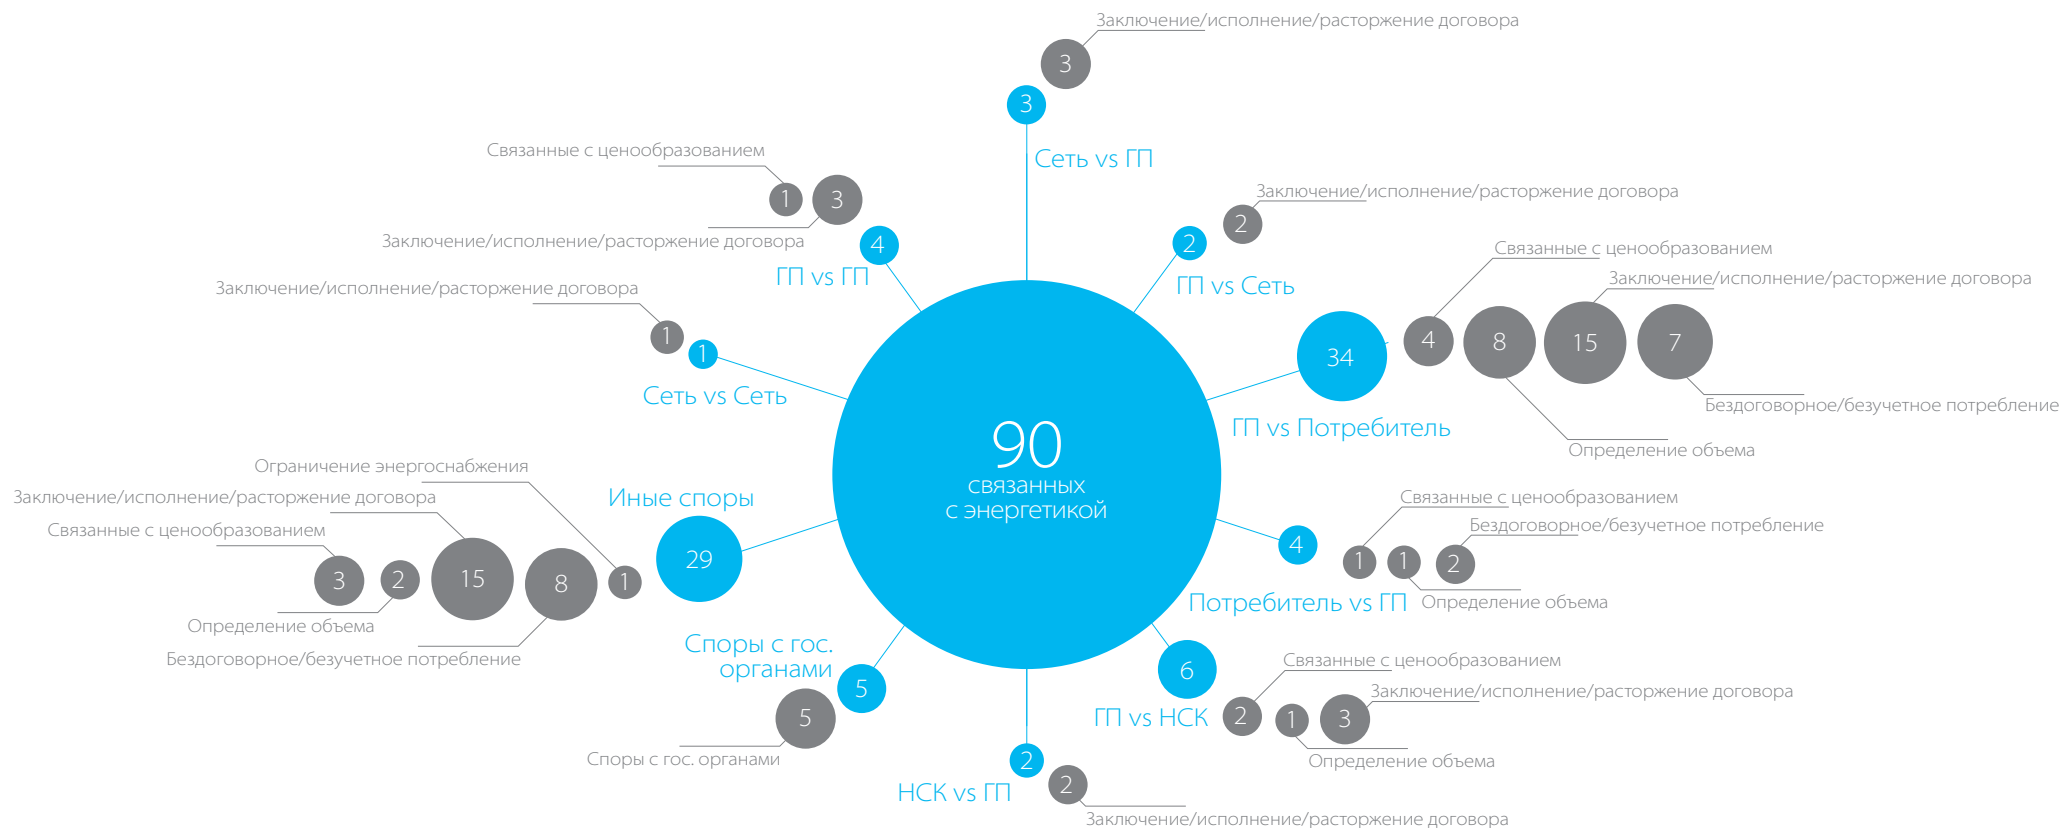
90
связанных
с энергетикой

Заключение/исполнение/расторжение договора
3
3
Сеть vs ГП

Связанные с ценообразованием
1
3
Заключение/исполнение/расторжение договора
4
ГП vs ГП

Заключение/исполнение/расторжение договора
2
2
ГП vs Сеть

Связанные с ценообразованием
Заключение/исполнение/расторжение договора
34
4
8
15
7
Бездоговорное/безучетное потребление
Определение объема
ГП vs Потребитель

Заключение/исполнение/расторжение договора
1
1
Сеть vs Сеть

Ограничение энергоснабжения
Заключение/исполнение/расторжение договора
Связанные с ценообразованием
Иные споры
3
2
15
8
1
29
Определение объема
Бездоговорное/безучетное потребление

Связанные с ценообразованием
Бездоговорное/безучетное потребление
4
1
1
2
Потребитель vs ГП
Определение объема

Споры с гос. органами
5
5
Споры с гос. органами

6
ГП vs НСК
Связанные с ценообразованием
Заключение/исполнение/расторжение договора
2
1
3
Определение объема

2
НСК vs ГП
2
Заключение/исполнение/расторжение договора